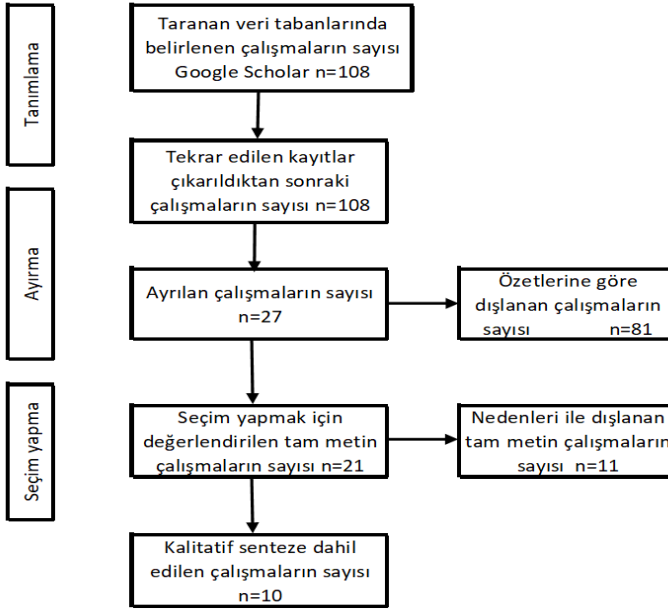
Tanımlama

Taranan veri tabanlarında belirlenen çalışmaların sayısı Google Scholar n=108

Tekrar edilen kayıtlar çıkarıldıktan sonraki çalışmaların sayısı n=108

Ayırma

Ayrılan çalışmaların sayısı n=27

Özetlerine göre dışlanan çalışmaların sayısı n=81

Seçim yapma

Seçim yapmak için değerlendirilen tam metin çalışmaların sayısı n=21

Nedenleri ile dışlanan tam metin çalışmaların sayısı n=11

Kalitatif senteze dahil edilen çalışmaların sayısı n=10